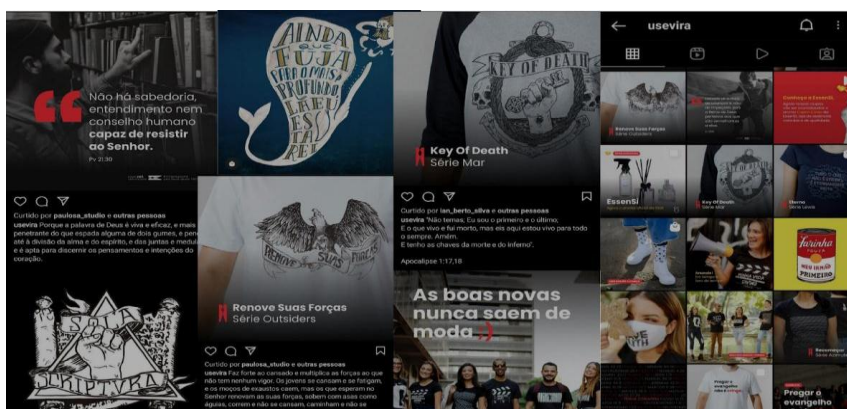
Não há sabedoria, entendimento nem conselho humano capaz de resistir ao Senhor.

Pv 21:30

Curtido por paulosa_studio e outras pessoas
usevira Porque a palavra de Deus é viva e eficaz, e mais penetrante do que espada alguma de dois gumes, e penetra até à divisão da alma e do espírito, e das juntas e medulas, e é apta para discernir os pensamentos e intenções do coração.

SOLA SCRIPTURA

AINDA QUE FUJA PARA O MAIS PROFUNDO LÁ EU ESTARIA

RENOVE SUAS FORÇAS

Renove Suas Forças
Série Outsiders

Curtido por paulosa_studio e outras pessoas
usevira Faz forte ao cansado e multiplica as forças ao que não tem nenhum vigor. Os jovens se cansam e se fatigam, e os moços de exaustos caem, mas os que esperam no Senhor renovam as suas forças, sobem com asas como águias, correm e não se cansam, caminham e não se

KEY OF DEATH

Key Of Death
Série Mar

Curtido por ian_berto_silva e outras pessoas
usevira "Não temas. Eu sou o primeiro e o último; E o que vivo e fui morto, mas eis aqui estou vivo para todo o sempre. Amém.
E tenho as chaves da morte e do inferno".

Apocalipse 1:17,18.

As boas novas nunca saem de moda :)

usevira

Renove Suas Forças
Série Outsiders

Key Of Death
Série Mar

Eterno
Série Letras

Essensi

Farinha
Primeiro

Pregar o evangelho